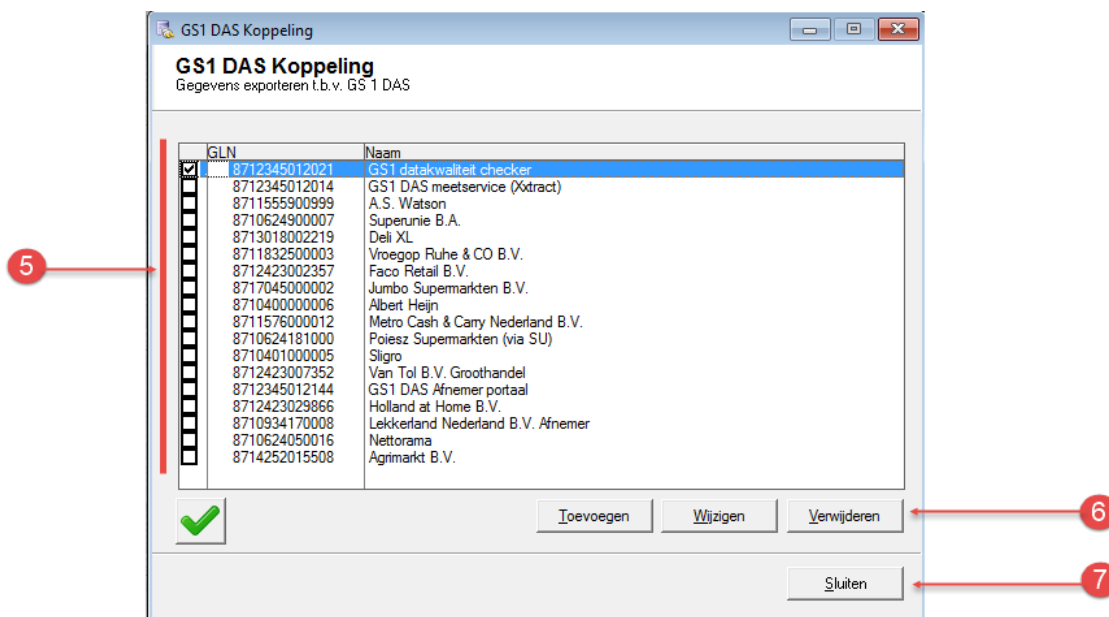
GS1 DAS Koppeling

GS1 DAS Koppeling
Gegevens exporteren t.b.v. GS 1 DAS

| GLN | Naam |
|---|---|
| 8712345012021 | GS1 datakwaliteit checker |
| 8712345012014 | GS1 DAS meetservice (Xxtract) |
| 8711555900999 | A.S. Watson |
| 8710624900007 | Superunie B.A. |
| 8713018002219 | Deli XL |
| 8711832500003 | Vroegop Ruhe & CO B.V. |
| 8712423002357 | Faco Retail B.V. |
| 8717045000002 | Jumbo Supermarkten B.V. |
| 8710400000006 | Albert Heijn |
| 8711576000012 | Metro Cash & Carry Nederland B.V. |
| 8710624181000 | Poiesz Supermarkten (via SU) |
| 8710401000005 | Sligro |
| 8712423007352 | Van Tol B.V. Groothandel |
| 8712345012144 | GS1 DAS Afnemer portaal |
| 8712423029866 | Holland at Home B.V. |
| 8710934170008 | Lekkerland Nederland B.V. Afnemer |
| 8710624050016 | Nettorama |
| 8714252015508 | Agrimarkt B.V. |

5

Toevoegen
Wijzigen
Verwijderen

6

Sluiten

7